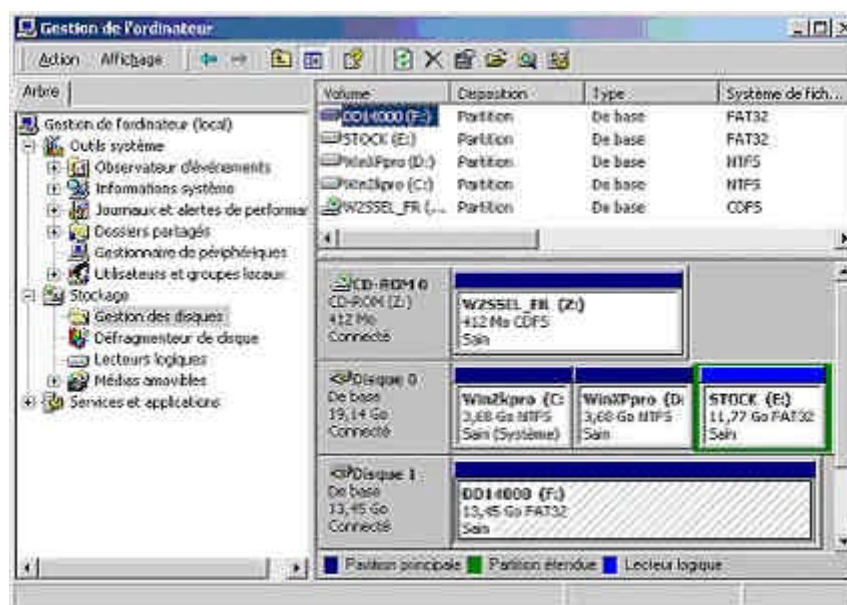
Gestion de l'ordinateur

Action Affichage

Arbre

Gestion de l'ordinateur (local)
Outils système
Observateur d'événements
Informations système
Journaux et alertes de performar
Dossiers partagés
Gestionnaire de périphériques
Utilisateurs et groupes locaux
Stockage
Gestion des disques
Défragmenteur de disque
Lecteurs logiques
Médias amovibles
Services et applications

| Volume | Disposition | Type | Système de fich... |
|---|---|---|---|
| DD14000 (F:) | Partition | De base | FAT32 |
| STOCK (E:) | Partition | De base | FAT32 |
| WinXPpro (D:) | Partition | De base | NTFS |
| Win2kpro (C:) | Partition | De base | NTFS |
| W2SSEL_FR (... | Partition | De base | CDFS |

CD-ROM 0
CD-ROM (Z:)
412 Mo
Connecté

W2SSEL_FR (Z:)
412 Mo CDFS
Sain

Disque 0
De base
19,14 Go
Connecté

Win2kpro (C:
3,68 Go NTFS
Sain (Système)

WinXPpro (D:
3,68 Go NTFS
Sain

STOCK (E:)
11,77 Go FAT32
Sain

Disque 1
De base
13,45 Go
Connecté

DD14000 (F:)
13,45 Go FAT32
Sain

Partition principale Partition étendue Lecteur logique